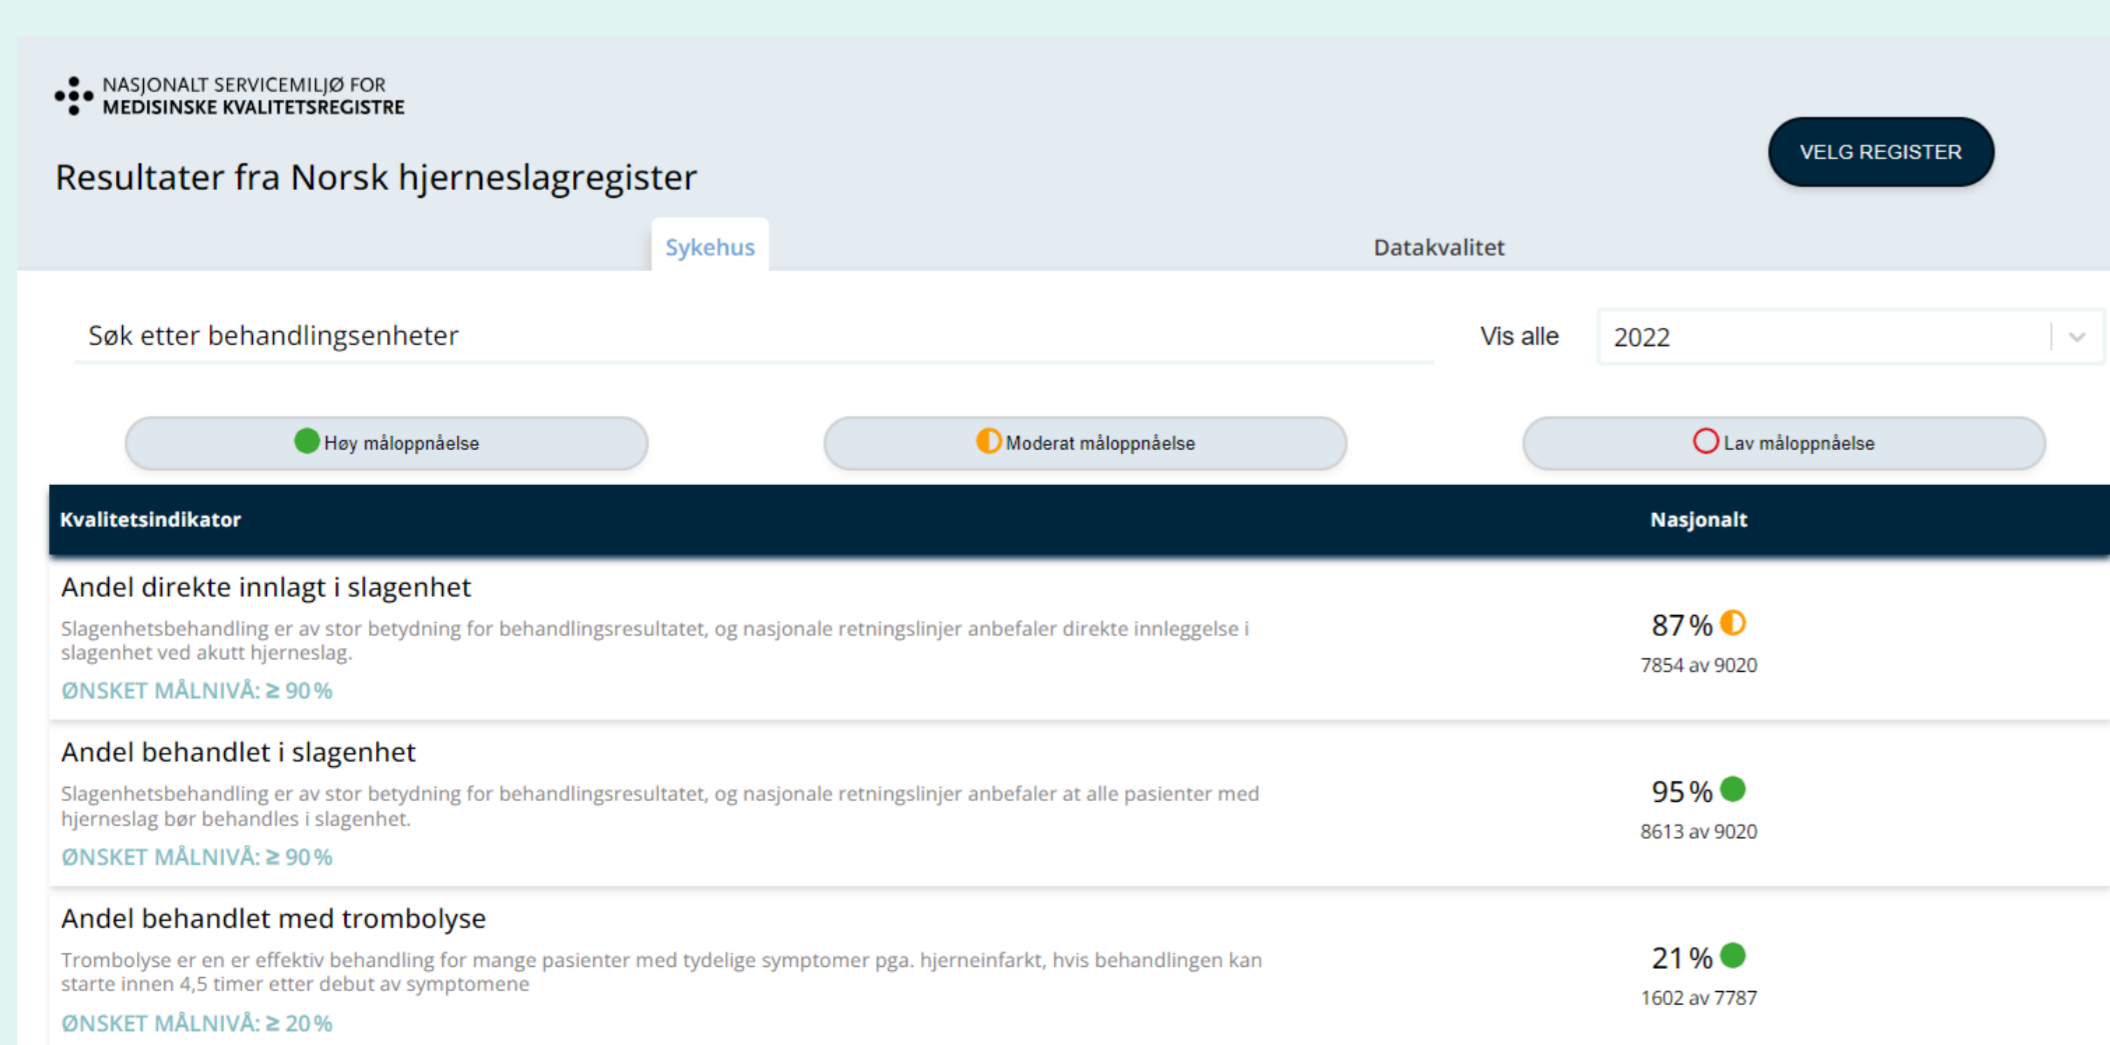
NASJONALT SERVICEMILJØ FOR
MEDISINSKE KVALITETSREGISTRE

Resultater fra Norsk hjerneslagregister

VELG REGISTER

Sykehus

Datakvalitet

Søk etter behandlingsenheter

Vis alle

2022

Høy måloppnåelse

Moderat måloppnåelse

Lav måloppnåelse

| Kvalitetsindikator | Nasjonalt |
|---|---|
| Andel direkte innlagt i slagenhet<br>Slagenhetsbehandling er av stor betydning for behandlingsresultatet, og nasjonale retningslinjer anbefaler direkte innleggelse i slagenhet ved akutt hjerneslag.<br>ØNSKET MÅLNIVÅ: ≥ 90 % | 87 %<br>7854 av 9020 |
| Andel behandlet i slagenhet<br>Slagenhetsbehandling er av stor betydning for behandlingsresultatet, og nasjonale retningslinjer anbefaler at alle pasienter med hjerneslag bør behandles i slagenhet.<br>ØNSKET MÅLNIVÅ: ≥ 90 % | 95 %<br>8613 av 9020 |
| Andel behandlet med trombolyse<br>Trombolyse er en er effektiv behandling for mange pasienter med tydelige symptomer pga. hjerneinfarkt, hvis behandlingen kan starte innen 4,5 timer etter debut av symptomene<br>ØNSKET MÅLNIVÅ: ≥ 20 % | 21 %<br>1602 av 7787 |